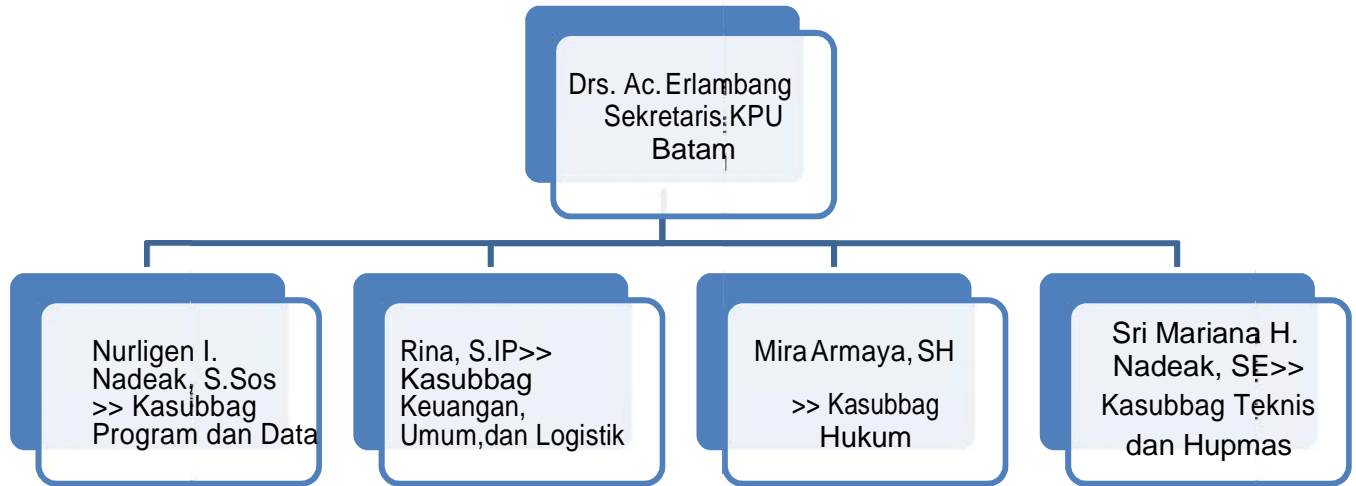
Drs. Ac. Erlambang Sekretaris KPU Batam

Nurligen I. Nadeak, S.Sos >> Kasubbag Program dan Data

Rina, S.IP>> Kasubbag Keuangan, Umum,dan Logistik

Mira Armaya, SH

>> Kasubbag Hukum

Sri Mariana H. Nadeak, SE>> Kasubbag Teknis dan Hupmas